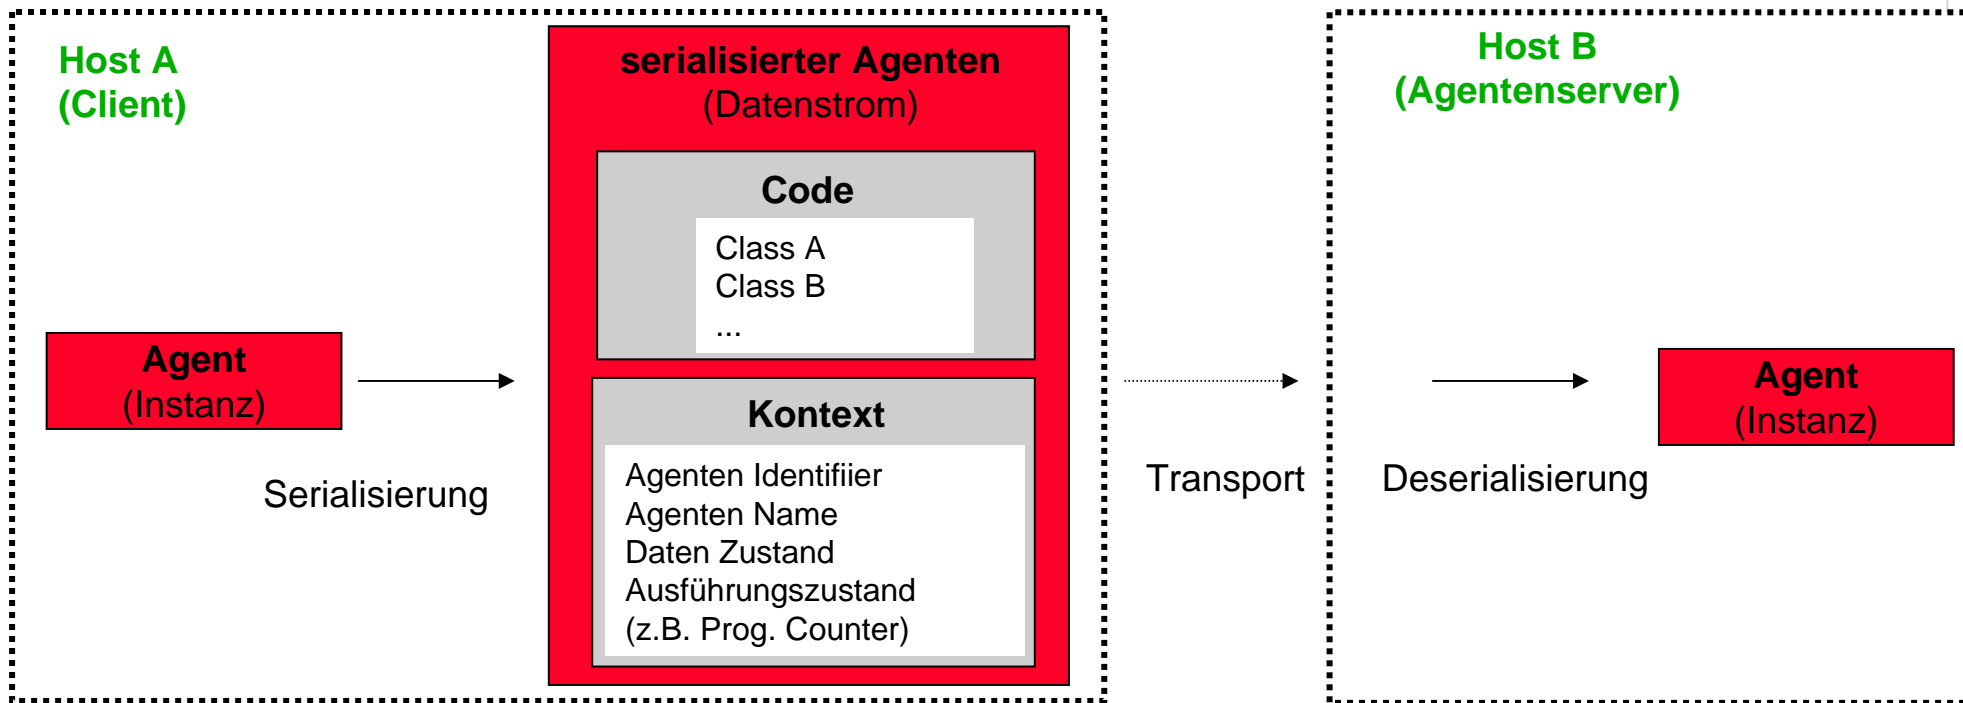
Host A
(Client)

Agent
(Instanz)

Serialisierung

serialisierter Agenten
(Datenstrom)

Code

Class A
Class B
...

Kontext

Agenten Identifiier
Agenten Name
Daten Zustand
Ausführungszustand
(z.B. Prog. Counter)

Transport

Host B
(Agentenserver)

Deserialisierung

Agent
(Instanz)